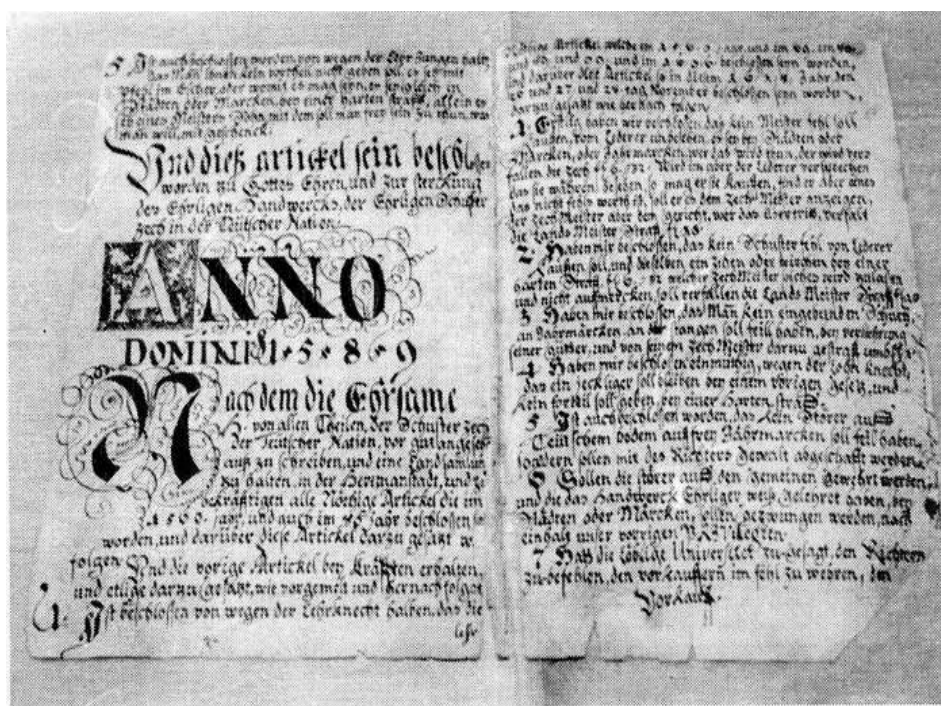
5. Ist auch beschlossen worden von wegen der Lehr Jungen halb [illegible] das Mahl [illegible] kein vortheil nicht geben soll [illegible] mit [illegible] im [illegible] oder wenn es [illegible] in Städten oder Märckten, bey einer harten Straff, allein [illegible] einen Meister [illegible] mit dem soll man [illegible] ihm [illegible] man will, mit gefehrdet.

Und dieß articel sein beschlossen worden zu Gottes Ehren, und zur sterckung des Ehrligen Handwercks der Ehrligen Schuster Zech in der Teutschen Nation.

ANNO DOMINI 1.5.8.9

Nach dem die Ehrsame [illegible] von allen Theilen, der Schuster Zech der Teutschen Nation, vor gutlangesehen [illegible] auß zu schreiben, und eine Zusammen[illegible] zu halten in der Herrmanstadt, und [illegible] bekräfftigen alle Nöthige Articel die im Ja 1.5.0.0. jahr, und auch im 46. Jahr beschlossen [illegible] worden, und darüber diese Articel darzu gesatzt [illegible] folgen. Und die vorige Articel bey Kräfften erhalten, und etliche darzu gesatzt, wie vorgemelt und hernach folget.

1. Ist beschlossen von wegen der Lehrknecht halben, das die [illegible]

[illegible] Articel welche im 1.5.0.0. Jahr und im 46. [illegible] und 00. und im 1.5.0.0. beschlossen sein worden, und darüber diese Articel so im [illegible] 1.5.2.4. Jahr den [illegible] und 27. und 29. Tag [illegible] beschlossen sein worden, darzu gesatzt wie die nach folgen.

1. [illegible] haben wir verschlossen, das kein Meister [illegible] soll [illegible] dem Lederer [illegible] in Städten oder Märckten, oder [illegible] wer das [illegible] fallen die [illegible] kein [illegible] Lederer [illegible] das sie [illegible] so mag er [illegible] und er aber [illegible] das nicht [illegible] soll er es dem Zech Meister anzeigen, der Zech Meister aber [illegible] gericht, wer das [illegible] verfallt die Lands Meister Straff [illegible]

2. Haben wir beschlossen, das kein Schuster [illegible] von Lederer kauffen soll und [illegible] ein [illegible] oder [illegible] bey einer harten Straff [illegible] welcher Zechmeister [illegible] und nicht aufmercken, soll verfallen die Lands Meister Straff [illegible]

3. Haben wir beschlossen, das Man kein eingebunden Schuen in Jarmärckten an die Stangen soll feil haben, der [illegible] seiner güetter, und von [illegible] Zech Meister darnu gestrafft umb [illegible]

4. Haben wir beschlossen einmütig, wegen der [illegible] Knecht, das ein jeckliger soll bleiben der einen vorigen gesetz, und kein forteil soll geben, bey einer harten Straff.

5. Ist auch beschlossen worden, das kein Störer auff Teilen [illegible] bodem auff freyen Jahrmarcken soll feil haben, sondern solen mit des Richters gewalt abgeschafft werden.

6. Sollen die störer auß den gemeinen Gewerb werden, und die das Handwerck Ehrliger weiß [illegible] haben, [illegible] Städten oder Märckten, sollen gezwungen werden, nach einhalt unser vorigen Privilegien.

7. Hat die löbliche Universitet zu gesagt, den Richtern zu befehlen, den verkauffern im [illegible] zu wehren, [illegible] Vorkauff.